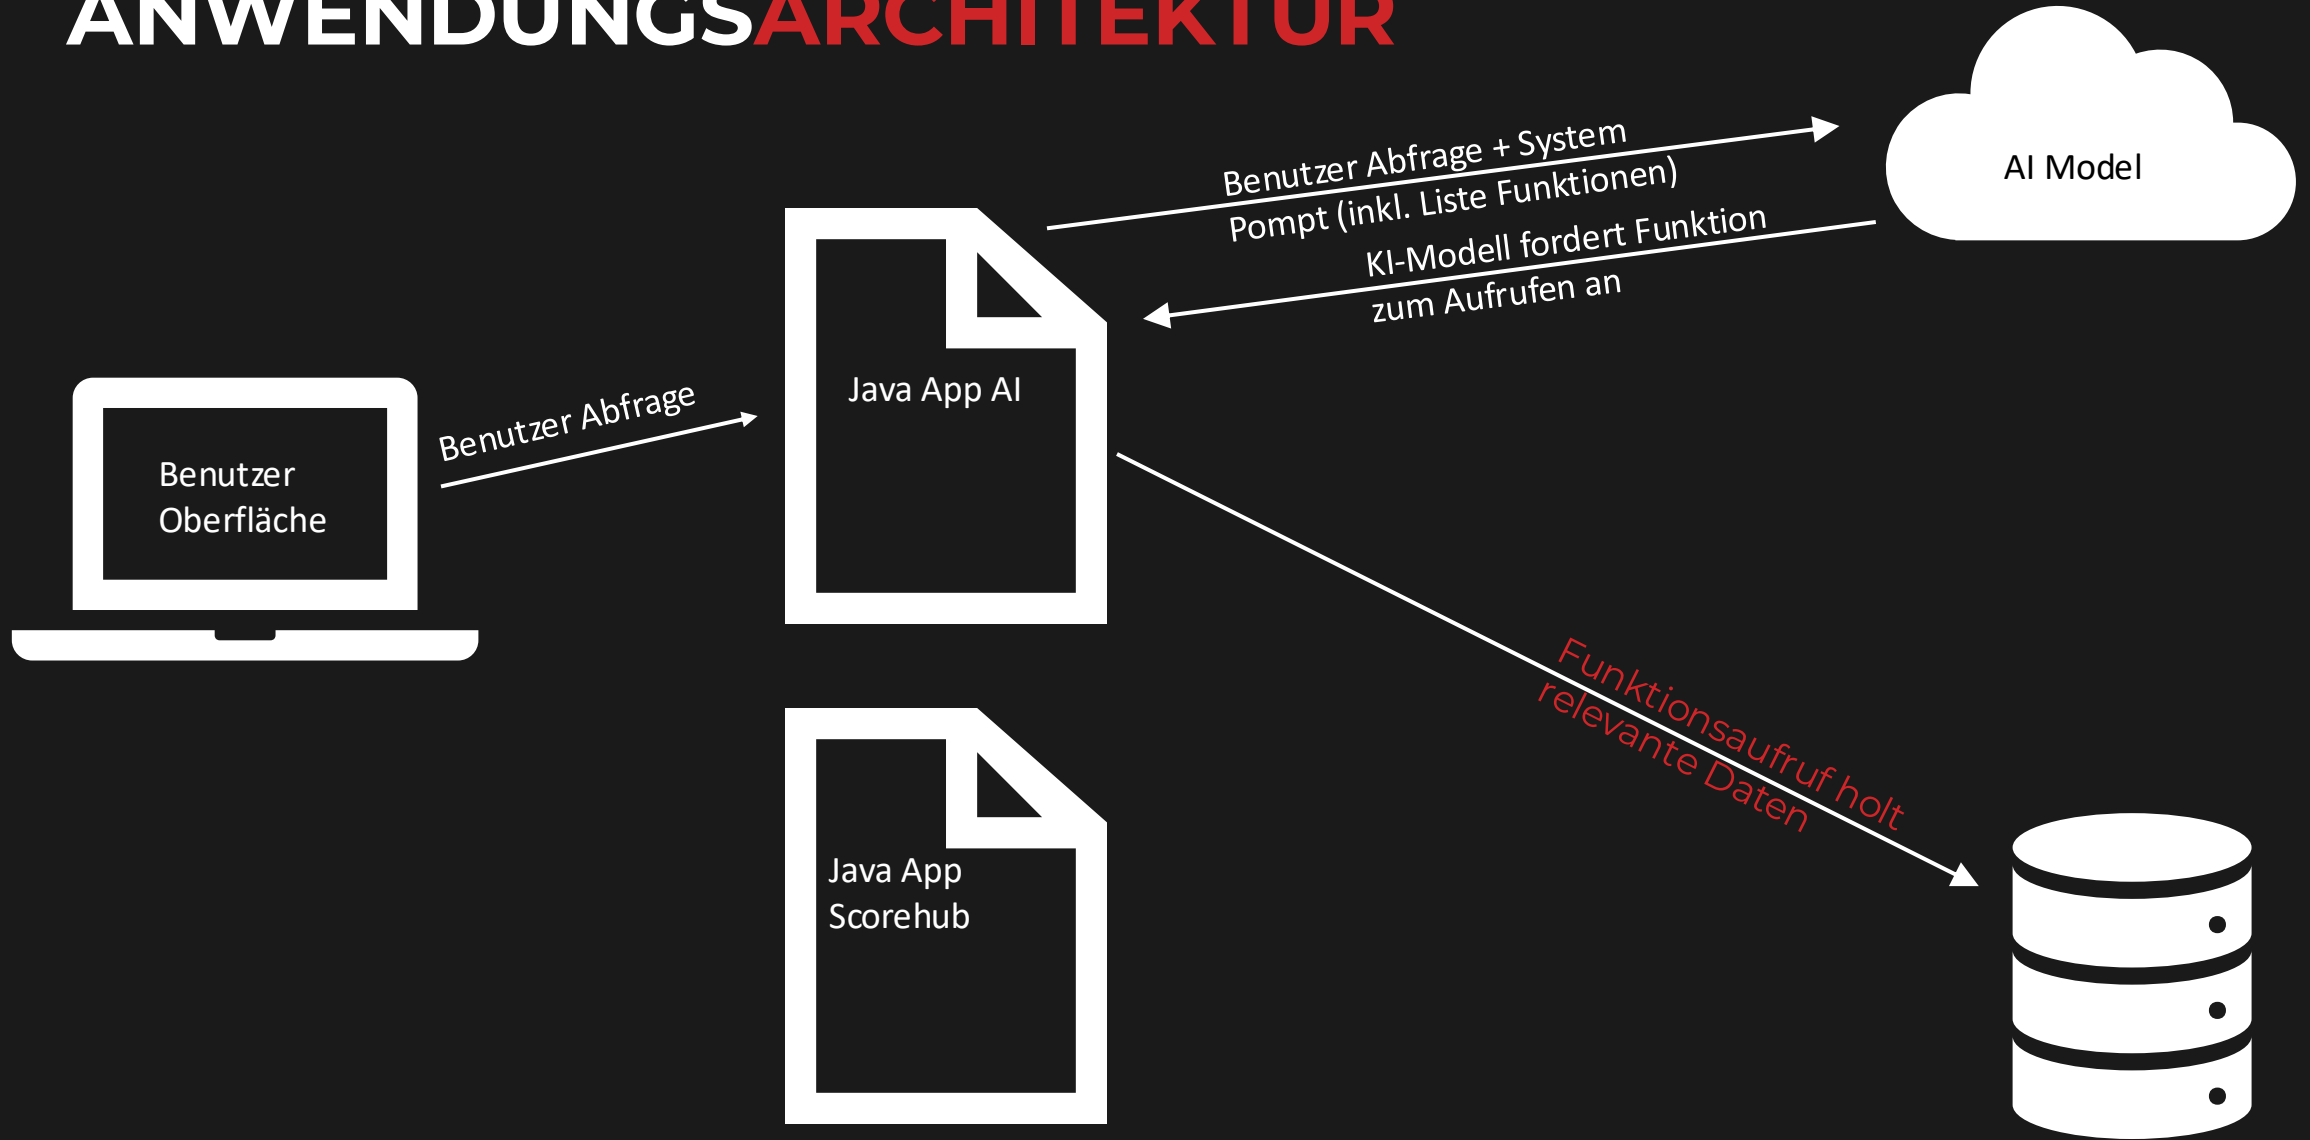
ANWENDUNGSARCHITEKTUR

AI Model

Benutzer Abfrage + System Pompt (inkl. Liste Funktionen)

KI-Modell fordert Funktion zum Aufrufen an

Java App AI

Benutzer Abfrage

Benutzer Oberfläche

Funktionsaufruf holt relevante Daten

Java App Scorehub